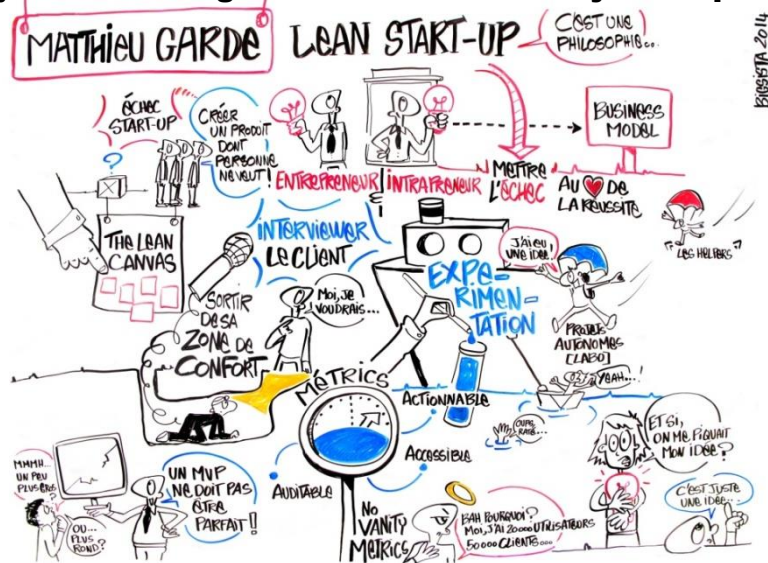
MATTHIEU GARDE LEAN START-UP

C'EST UNE PHILOSOPHIE...

BISSISTA 2014

ÉCHEC START-UP

CRÉER UN PRODUIT DONT PERSONNE NE VEUT!

BUSINESS MODEL

ENTREPRENEUR & INTRAPRENEUR

METTRE L'ÉCHEC AU ♥ DE LA RÉUSSITE

THE LEAN CANVAS

INTERVIEWER LE CLIENT

EXPÉRIMENTATION

J'AI EU UNE IDÉE!

LES HELPERS

SORTIR DE SA ZONE DE CONFORT

MOI, JE VOUDRAIS...

PROJETS AUTONOMES [LABO]

YEAH...!

MÉTRICS

ACTIONNABLE

COUPS RATÉS...

ET SI, ON ME PIQUAIT MON IDÉE?

MMMH... UN PEU PLUS GROS?

OU... PLUS ROND?

UN MVP NE DOIT PAS ÊTRE PARFAIT!

AUDITABLE

ACCESSIBLE

NO VANITY METRICS

BAH POURQUOI? MOI, J'AI 20000 UTILISATEURS 50000 CLIENTS...

C'EST JUSTE UNE IDÉE...